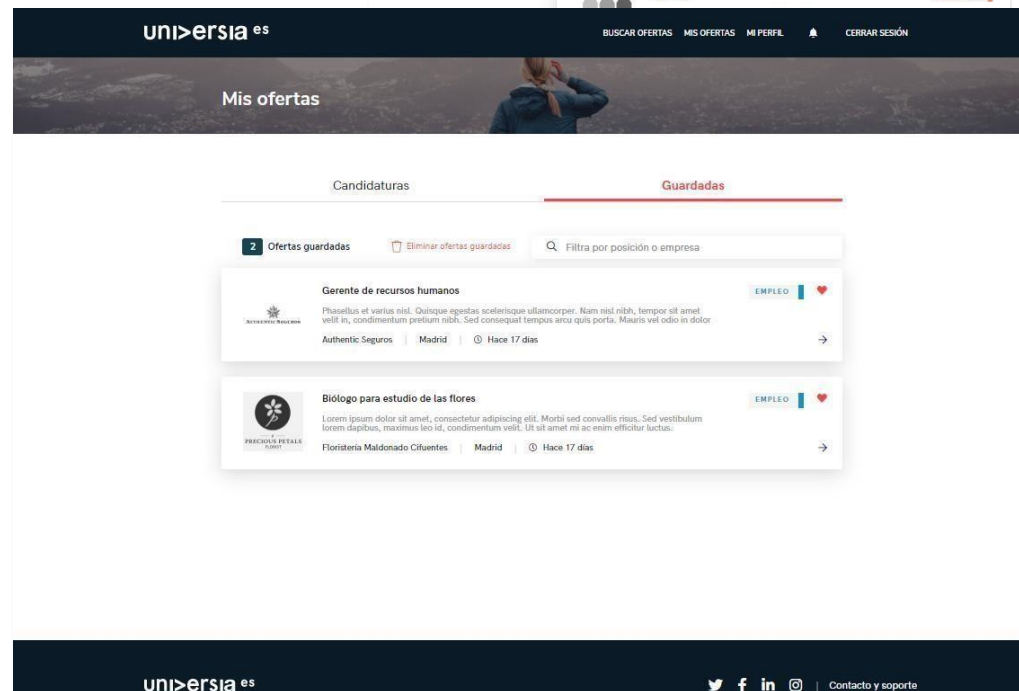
uni>ersia es

BUSCAR OFERTAS MIS OFERTAS MI PERFIL CERRAR SESIÓN

Mis ofertas

Candidaturas

Guardadas

2 Ofertas guardadas

Eliminar ofertas guardadas

Filtra por posición o empresa

Gerente de recursos humanos

Phasellus et varius nisl. Quisque egestas scelerisque ullamcorper. Nam nisl nibh, tempor sit amet velit in, condimentum pretium nibh. Sed consequat tempus arcu quis porta. Mauris vel odio in dolor

Authentic Seguros | Madrid | Hace 17 días

EMPLEO

AUTHENTIC SEGUROS

Biólogo para estudio de las flores

Lorem ipsum dolor sit amet, consectetur adipiscing elit. Morbi sed convallis risus. Sed vestibulum lorem dapibus, maximus leo id, condimentum velit. Ut sit amet mi ac enim efficitur luctus.

Floristería Maldonado Cifuentes | Madrid | Hace 17 días

EMPLEO

PRECIOUS PETALS FLORIST

uni>ersia es

Contacto y soporte